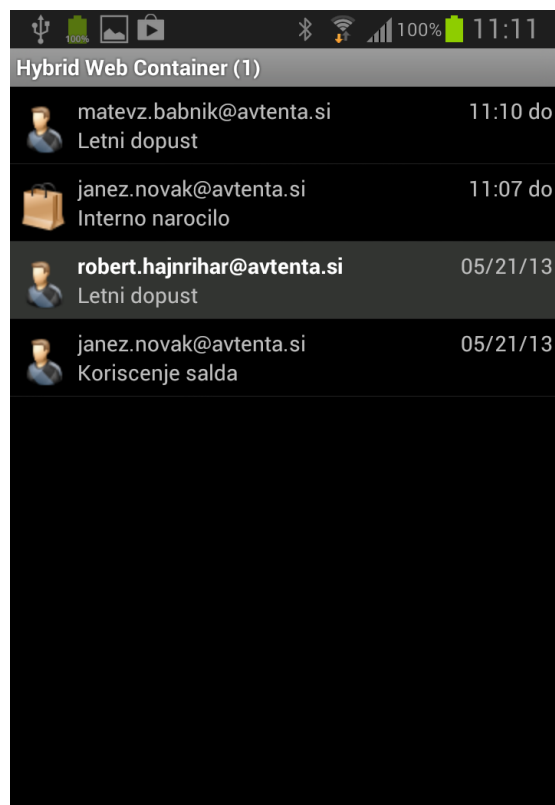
100% 100% 11:11

Hybrid Web Container (1)

matevz.babnik@avtenta.si 11:10 do
Letni dopust

janez.novak@avtenta.si 11:07 do
Interno narocilo

robert.hajnrihar@avtenta.si 05/21/13
Letni dopust

janez.novak@avtenta.si 05/21/13
Koriscenje salda